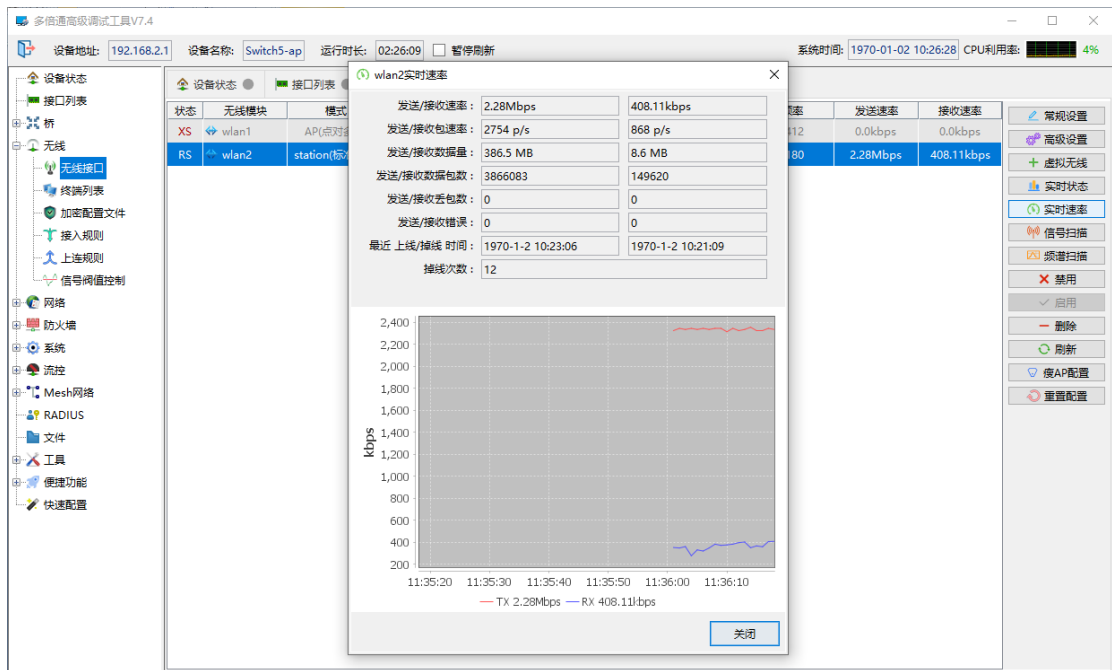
多倍通高级调试工具V7.4

设备地址: 192.168.2.1 设备名称: Switch5-ap 运行时长: 02:26:09 暂停刷新 系统时间: 1970-01-02 10:26:28 CPU利用率: 4%

设备状态
接口列表
桥
无线
无线接口
终端列表
加密配置文件
接入规则
上连规则
信号阀值控制
网络
防火墙
系统
流控
Mesh网络
RADIUS
文件
工具
便捷功能
快速配置

设备状态 接口列表

| 状态 | 无线模块 | 模式 | 速率 | 发送速率 | 接收速率 |
|---|---|---|---|---|---|
| XS | wlan1 | AP(点对 | 412 | 0.0kbps | 0.0kbps |
| RS | wlan2 | station(标 | 180 | 2.28Mbps | 408.11kbps |

常规设置
高级设置
虚拟无线
实时状态
实时速率
信号扫描
频谱扫描
禁用
启用
删除
刷新
瘦AP配置
重置配置

wlan2实时速率

| | | |
|---|---|---|
| 发送/接收速率: | 2.28Mbps | 408.11kbps |
| 发送/接收包速率: | 2754 p/s | 868 p/s |
| 发送/接收数据量: | 386.5 MB | 8.6 MB |
| 发送/接收数据包数: | 3866083 | 149620 |
| 发送/接收丢包数: | 0 | 0 |
| 发送/接收错误: | 0 | 0 |
| 最近 上线/掉线 时间: | 1970-1-2 10:23:06 | 1970-1-2 10:21:09 |
| 掉线次数: | 12 | |

2,400
2,200
2,000
1,800
1,600
1,400
1,200
1,000
800
600
400
200
kbps
11:35:20 11:35:30 11:35:40 11:35:50 11:36:00 11:36:10
TX 2.28Mbps RX 408.11kbps

关闭